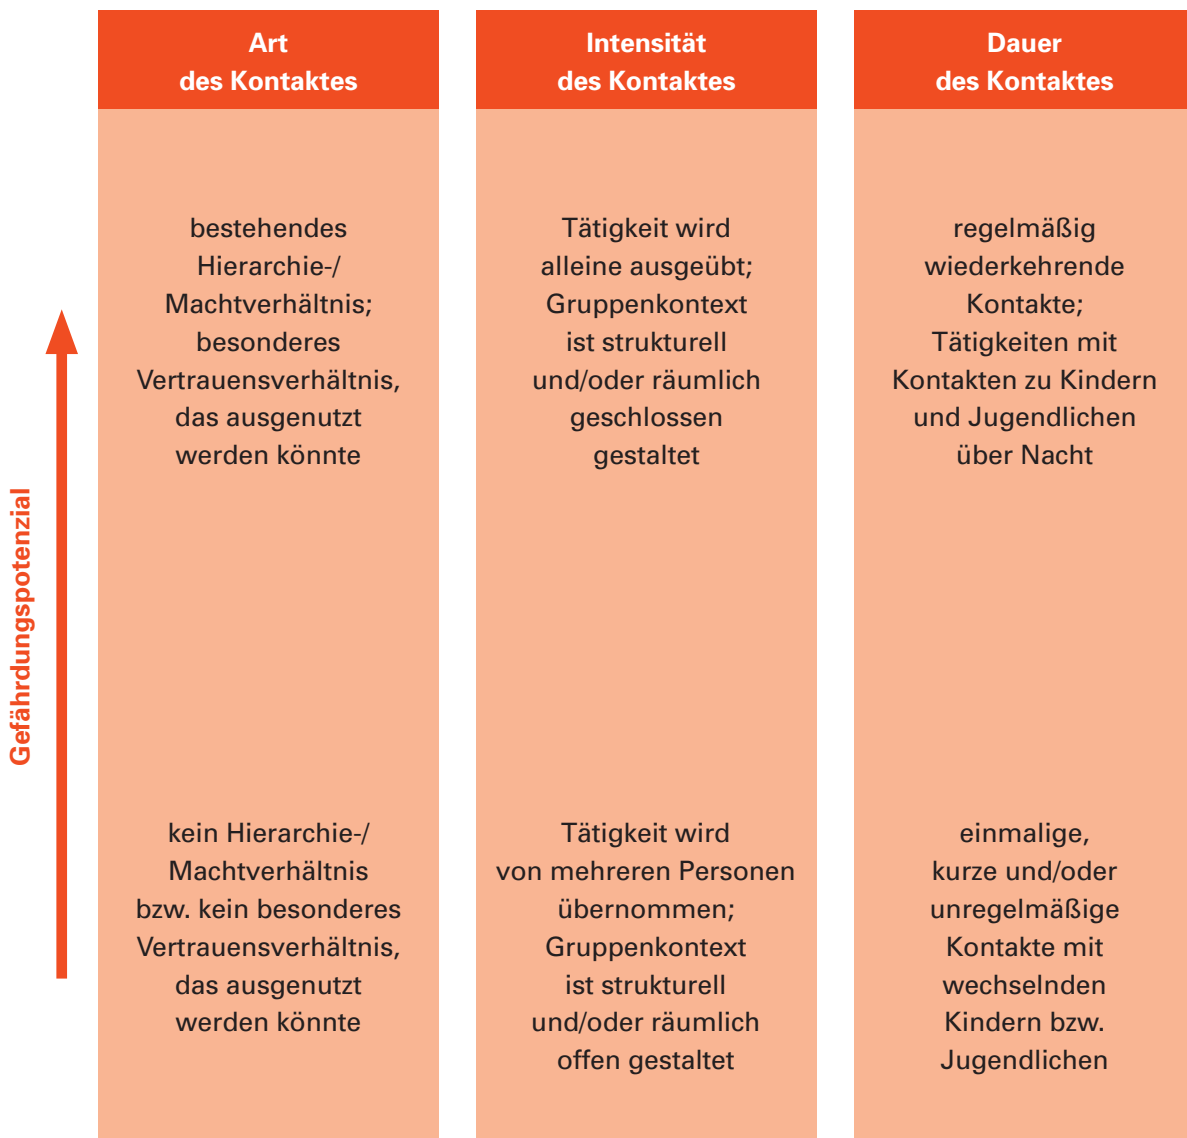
Gefährdungspotenzial

| Art des Kontaktes | Intensität des Kontaktes | Dauer des Kontaktes |
|---|---|---|
| bestehendes Hierarchie-/Machtverhältnis; besonderes Vertrauensverhältnis, das ausgenutzt werden könnte | Tätigkeit wird alleine ausgeübt; Gruppenkontext ist strukturell und/oder räumlich geschlossen gestaltet | regelmäßig wiederkehrende Kontakte; Tätigkeiten mit Kontakten zu Kindern und Jugendlichen über Nacht |
| kein Hierarchie-/Machtverhältnis bzw. kein besonderes Vertrauensverhältnis, das ausgenutzt werden könnte | Tätigkeit wird von mehreren Personen übernommen; Gruppenkontext ist strukturell und/oder räumlich offen gestaltet | einmalige, kurze und/oder unregelmäßige Kontakte mit wechselnden Kindern bzw. Jugendlichen |